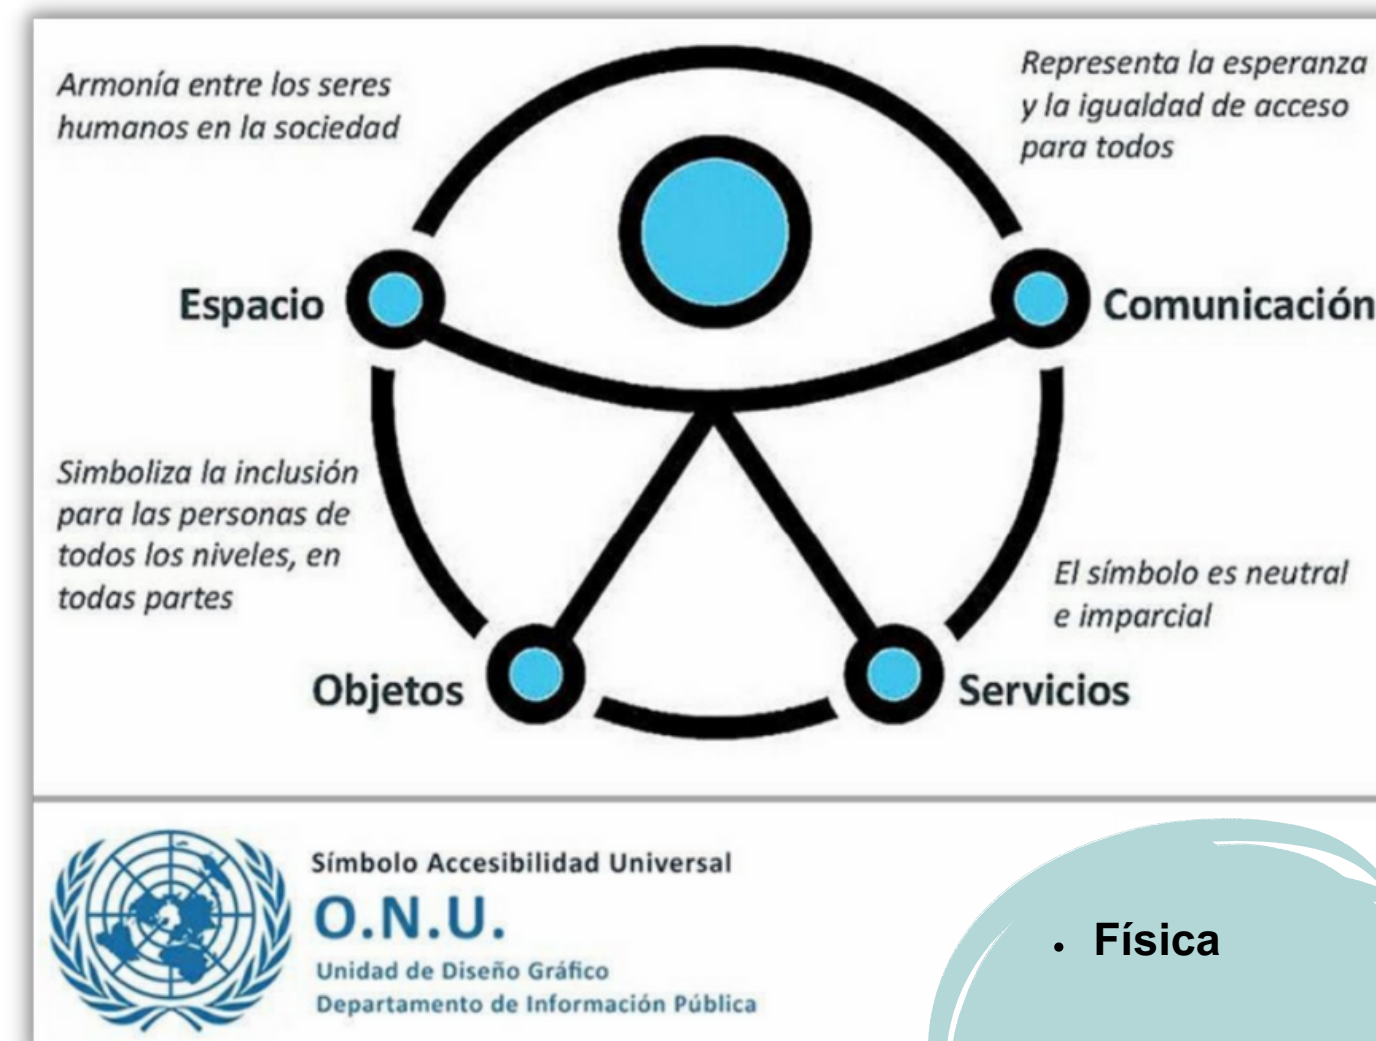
Armonía entre los seres humanos en la sociedad

Representa la esperanza y la igualdad de acceso para todos

Espacio

Comunicación

Simboliza la inclusión para las personas de todos los niveles, en todas partes

El símbolo es neutral e imparcial

Objetos

Servicios

Símbolo Accesibilidad Universal

O.N.U.

Unidad de Diseño Gráfico
Departamento de Información Pública

• Física